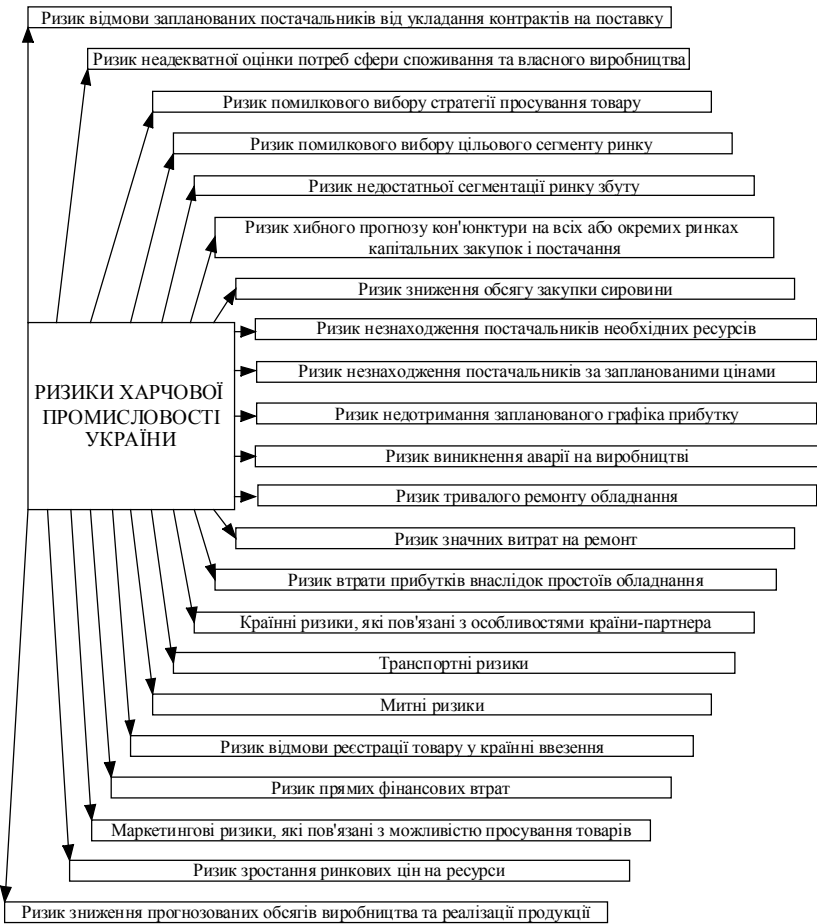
Ризик відмови запланованих постачальників від укладання контрактів на поставку

Ризик неадекватної оцінки потреб сфери споживання та власного виробництва

Ризик помилкового вибору стратегії просування товару

Ризик помилкового вибору цільового сегменту ринку

Ризик недостатньої сегментації ринку збуту

Ризик хибного прогнозу кон'юнктури на всіх або окремих ринках капітальних закупок і постачання

Ризик зниження обсягу закупки сировини

Ризик незнаходження постачальників необхідних ресурсів

РИЗИКИ ХАРЧОВОЇ ПРОМИСЛОВОСТІ УКРАЇНИ

Ризик незнаходження постачальників за запланованими цінами

Ризик недотримання запланованого графіка прибутку

Ризик виникнення аварії на виробництві

Ризик тривалого ремонту обладнання

Ризик значних витрат на ремонт

Ризик втрати прибутків внаслідок простоїв обладнання

Країнні ризики, які пов'язані з особливостями країни-партнера

Транспортні ризики

Митні ризики

Ризик відмови реєстрації товару у країнні ввезення

Ризик прямих фінансових втрат

Маркетингові ризики, які пов'язані з можливістю просування товарів

Ризик зростання ринкових цін на ресурси

Ризик зниження прогнозованих обсягів виробництва та реалізації продукції